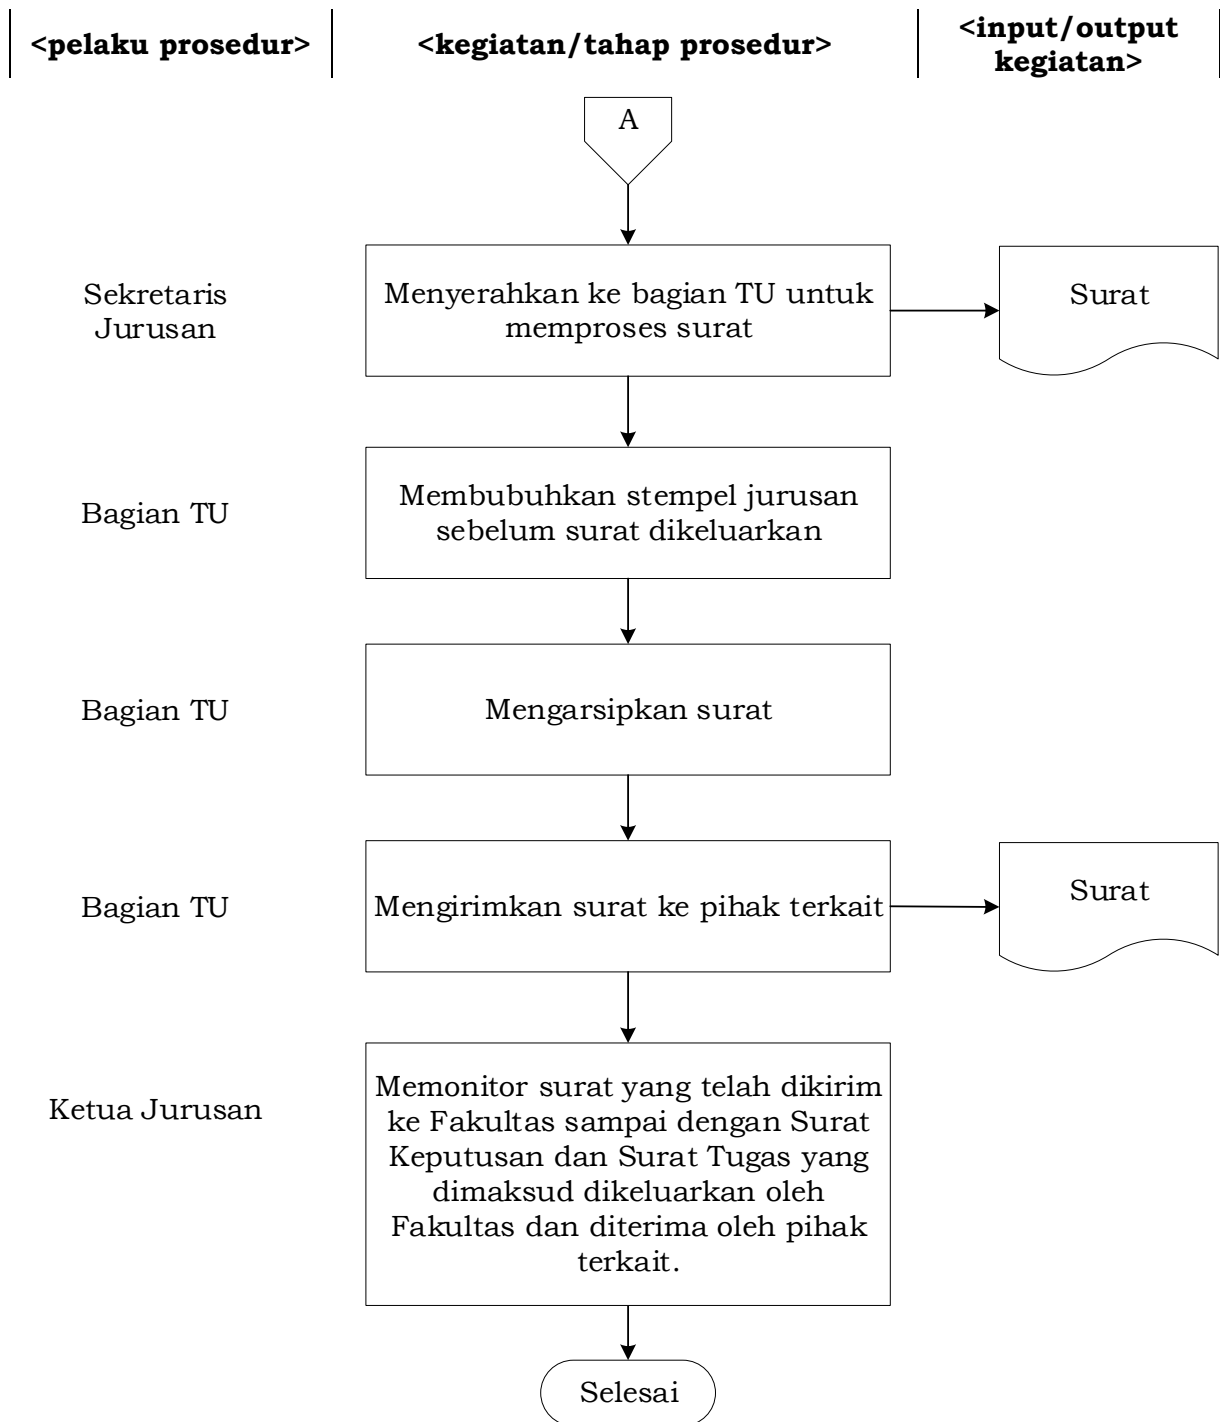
<pelaku prosedur>

<kegiatan/tahap prosedur>

<input/output kegiatan>

A

Sekretaris Jurusan

Menyerahkan ke bagian TU untuk memproses surat

Surat

Bagian TU

Membubuhkan stempel jurusan sebelum surat dikeluarkan

Bagian TU

Mengarsipkan surat

Bagian TU

Mengirimkan surat ke pihak terkait

Surat

Ketua Jurusan

Memonitor surat yang telah dikirim ke Fakultas sampai dengan Surat Keputusan dan Surat Tugas yang dimaksud dikeluarkan oleh Fakultas dan diterima oleh pihak terkait.

Selesai